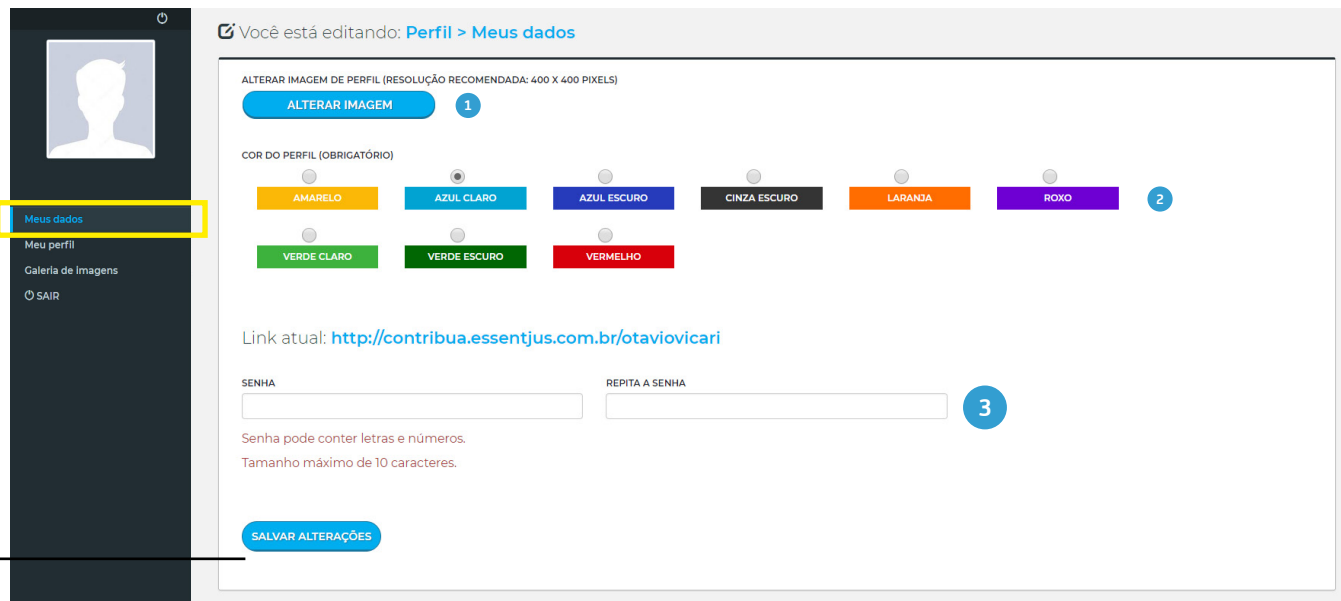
Meus dados
Meu perfil
Galeria de imagens
SAIR

Você está editando: Perfil > Meus dados

ALTERAR IMAGEM DE PERFIL (RESOLUÇÃO RECOMENDADA: 400 X 400 PIXELS)

ALTERAR IMAGEM

1

COR DO PERFIL (OBRIGATÓRIO)

AMARELO
AZUL CLARO
AZUL ESCURO
CINZA ESCURO
LARANJA
ROXO

2

VERDE CLARO
VERDE ESCURO
VERMELHO

Link atual: http://contribua.essentjus.com.br/otaviovicari

SENHA

REPITA A SENHA

3

Senha pode conter letras e números.

Tamanho máximo de 10 caracteres.

SALVAR ALTERAÇÕES